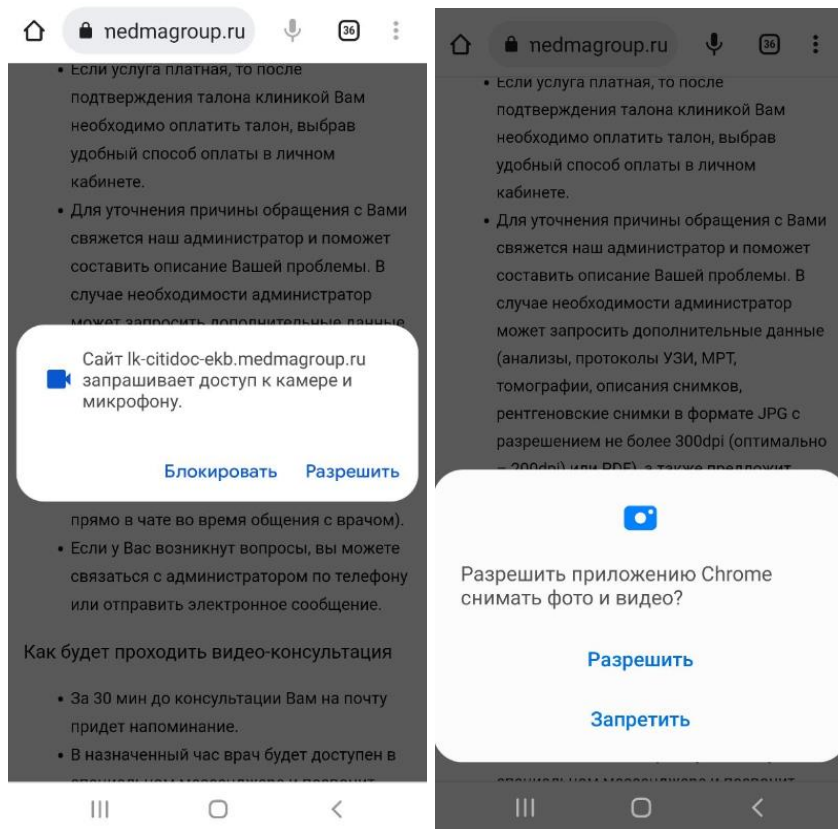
nedmagroup.ru

36

• Если услуга платная, то после подтверждения талона клиникой Вам необходимо оплатить талон, выбрав удобный способ оплаты в личном кабинете.

• Для уточнения причины обращения с Вами свяжется наш администратор и поможет составить описание Вашей проблемы. В случае необходимости администратор может запросить дополнительные данные

Сайт lk-citidoc-ekb.medmagroup.ru запрашивает доступ к камере и микрофону.

Блокировать Разрешить

прямо в чате во время общения с врачом).

• Если у Вас возникнут вопросы, вы можете связаться с администратором по телефону или отправить электронное сообщение.

Как будет проходить видео-консультация

• За 30 мин до консультации Вам на почту придет напоминание.

• В назначенный час врач будет доступен в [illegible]

nedmagroup.ru

36

• Если услуга платная, то после подтверждения талона клиникой Вам необходимо оплатить талон, выбрав удобный способ оплаты в личном кабинете.

• Для уточнения причины обращения с Вами свяжется наш администратор и поможет составить описание Вашей проблемы. В случае необходимости администратор может запросить дополнительные данные (анализы, протоколы УЗИ, МРТ, томографии, описания снимков, рентгеновские снимки в формате JPG с разрешением не более 300dpi (оптимально – 200dpi) или PDF), а также предложит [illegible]

Разрешить приложению Chrome снимать фото и видео?

Разрешить

Запретить

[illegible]